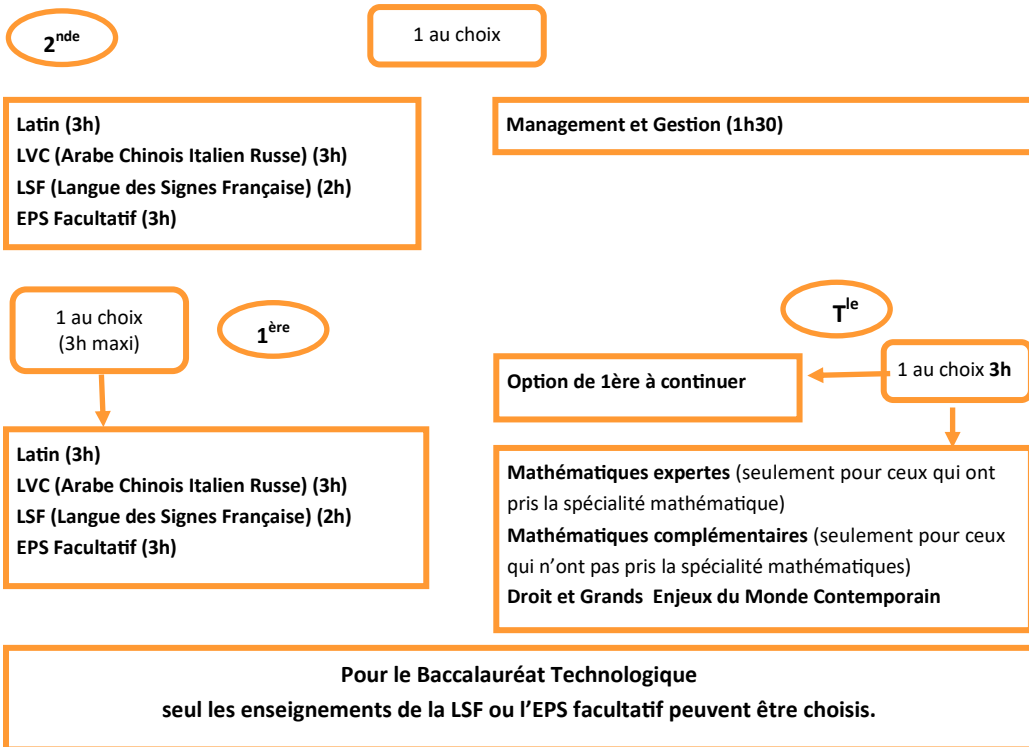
$2^{nde}$

1 au choix

Latin (3h)
LVC (Arabe Chinois Italien Russe) (3h)
LSF (Langue des Signes Française) (2h)
EPS Facultatif (3h)

Management et Gestion (1h30)

1 au choix
(3h maxi)

$1^{ère}$

Latin (3h)
LVC (Arabe Chinois Italien Russe) (3h)
LSF (Langue des Signes Française) (2h)
EPS Facultatif (3h)

$T^{le}$

Option de 1ère à continuer

1 au choix 3h

Mathématiques expertes (seulement pour ceux qui ont pris la spécialité mathématique)
Mathématiques complémentaires (seulement pour ceux qui n'ont pas pris la spécialité mathématiques)
Droit et Grands Enjeux du Monde Contemporain

Pour le Baccalauréat Technologique
seul les enseignements de la LSF ou l'EPS facultatif peuvent être choisis.